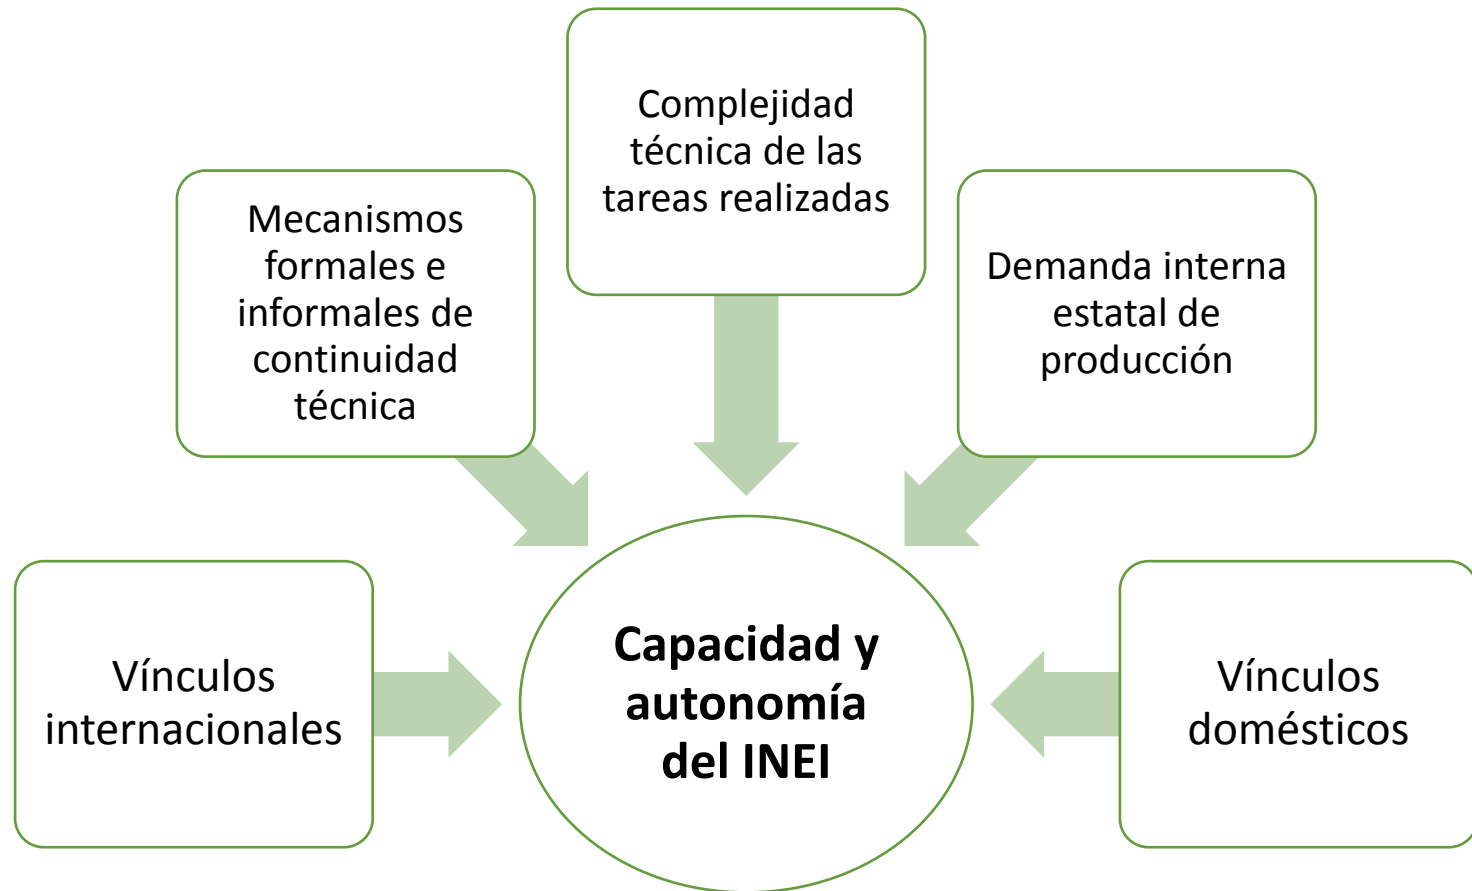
Complejidad técnica de las tareas realizadas

Mecanismos formales e informales de continuidad técnica

Demanda interna estatal de producción

Vínculos internacionales

Capacidad y autonomía del INEI

Vínculos domésticos